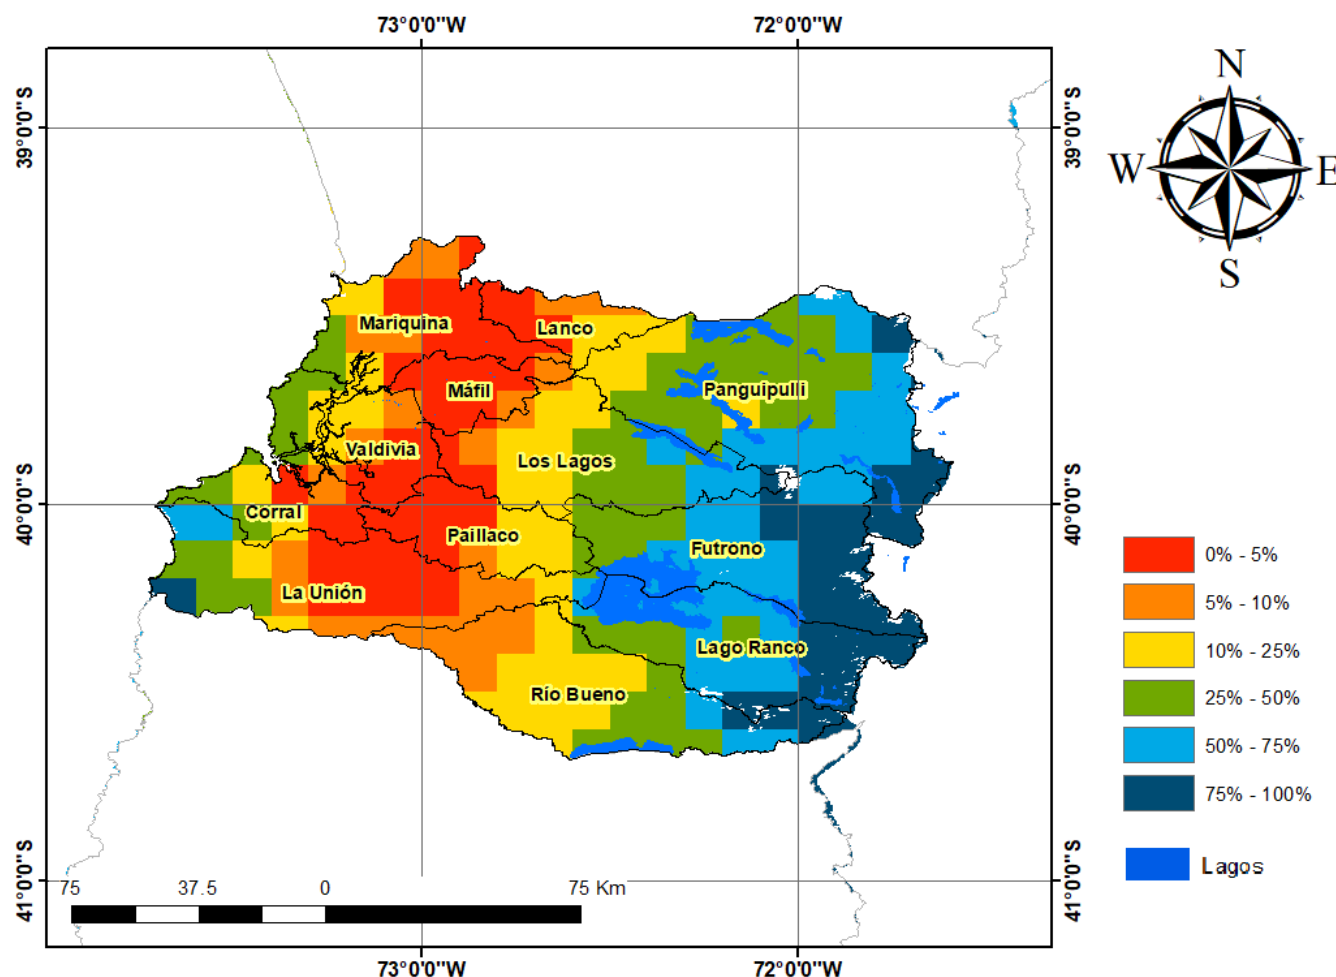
73°0'0"W
72°0'0"W
N
W
E
S
39°0'0"S
39°0'0"S
Mariquina
Lanco
Máfil
Panguipulli
Valdivia
Los Lagos
40°0'0"S
40°0'0"S
Corral
Paillaco
Futrono
La Unión
Lago Ranco
Río Bueno
0% - 5%
5% - 10%
10% - 25%
25% - 50%
50% - 75%
75% - 100%
Lagos
41°0'0"S
41°0'0"S
75
37.5
0
75 Km
73°0'0"W
72°0'0"W